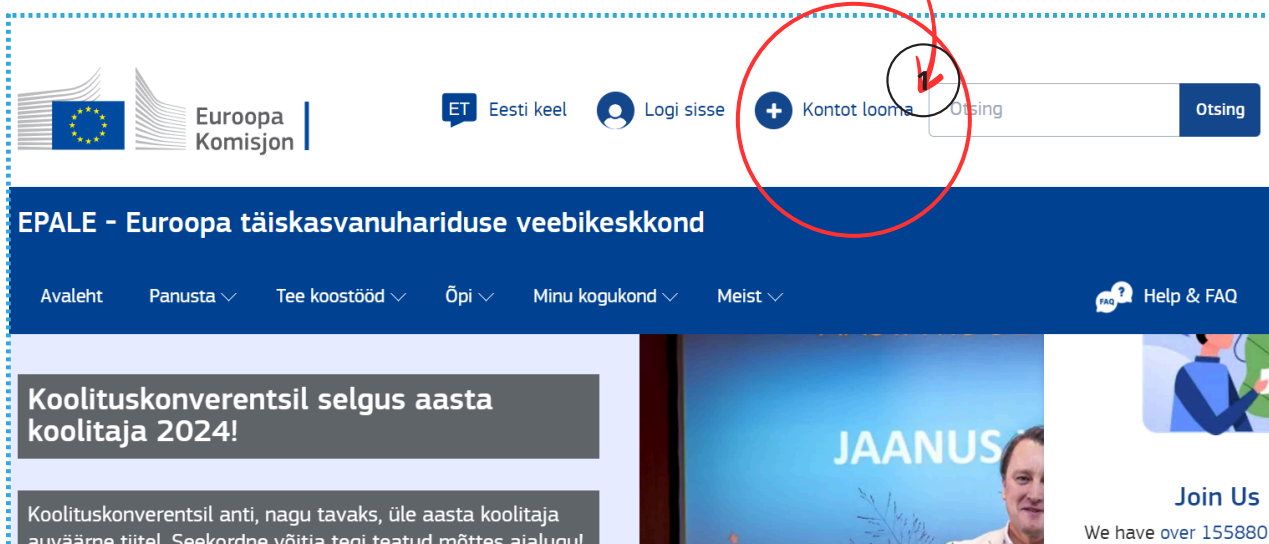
Euroopa Komisjon

ET Eesti keel

Logi sisse

Kontot looma

1

Otsing

Otsing

EPALE - Euroopa täiskasvanuhariduse veebikeskkond

Avaleht Panusta Tee koostööd Õpi Minu kogukond Meist

FAQ Help & FAQ

Koolituskonverentsil selgus aasta koolitaja 2024!

Koolituskonverentsil anti, nagu tavaks, üle aasta koolitaja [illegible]

JAANUS

Join Us

We have over 155880